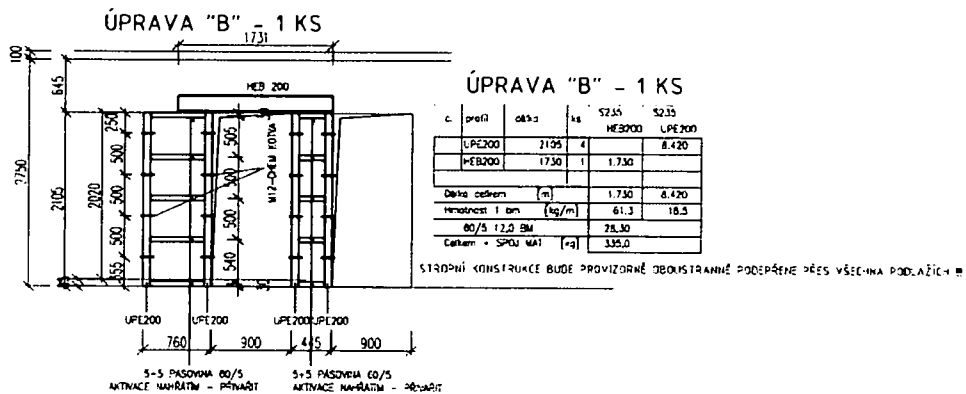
ÚPRAVA "B" - 1 KS

1731

100

645

HEB 200

2750

2105

2020

250

500

500

500

355

505

500

540

M12-CHEM KOTVA

UPE200

UPE200

UPE200

UPE200

760

900

435

900

5+5 PÁSOVINA 80/5
AKTIVACE NAHŘÁTÍM - PŘIVAŘIT

5+5 PÁSOVINA 60/5
AKTIVACE NAHŘÁTÍM - PŘIVAŘIT

ÚPRAVA "B" - 1 KS

| č. | profil | délka | ks | S235 HEB200 | S235 UPE200 |
|---|---|---|---|---|---|
| | UPE200 | 2105 | 4 | | 8.420 |
| | HEB200 | 1730 | 1 | 1.730 | |
| Délka celkem | | [m] | | 1.730 | 8.420 |
| Hmotnost 1 bm | | [kg/m] | | 61.3 | 18.5 |
| 80/5 12,0 BM | | | | 25,30 | |
| Celkem + SPOJ MAT | | [kg] | | 335,0 | |

STROPNÍ KONSTRUKCE BUDE PROVIZORNĚ OBOUSTRANNĚ PODEPŘENE PŘES VŠECHNA PODLAŽÍ!!!